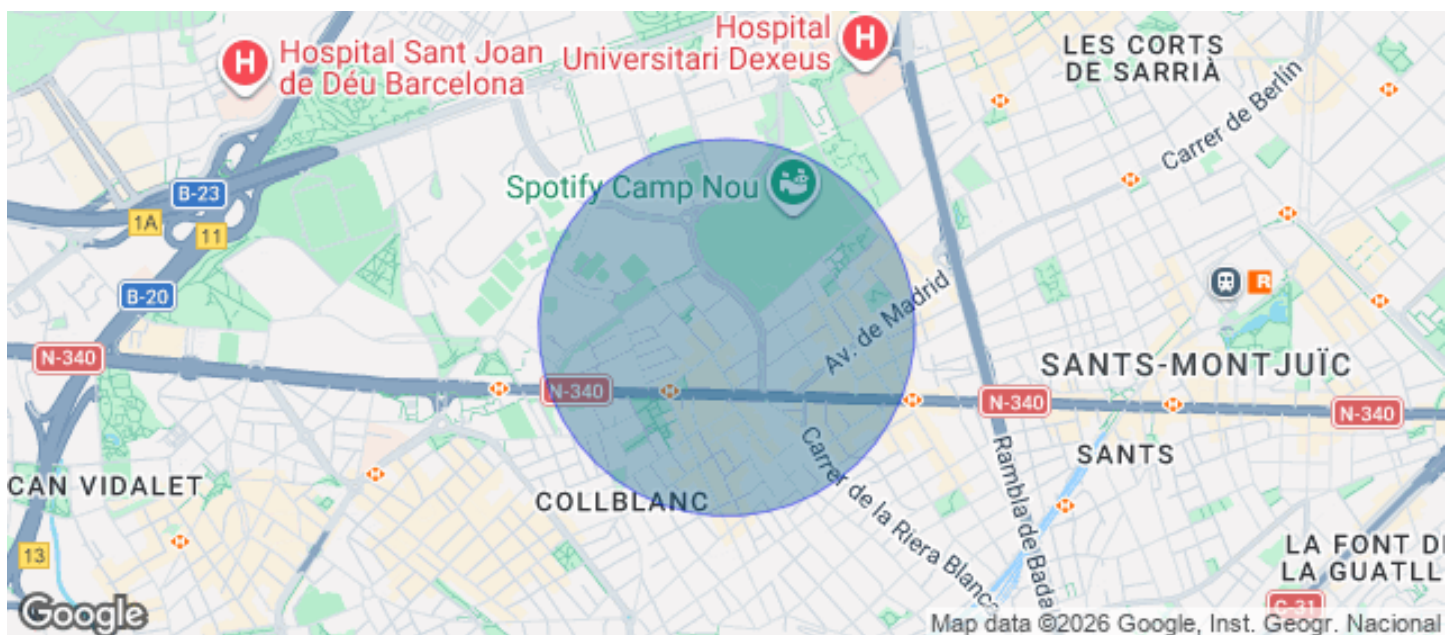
Hospital Sant Joan de Déu Barcelona
Hospital Universitari Dexeus
LES CORTS DE SARRIÀ
Carrer de Berlín
Spotify Camp Nou
B-23
1A
11
B-20
N-340
N-340
Av. de Madrid
N-340
N-340
SANTS-MONTJUÏC
SANTS
R
CAN VIDALET
COLLBLANC
Carrer de la Riera Blanca
Rambla de Bada
LA FONT D
LA GUATLL
13
C-31
Google
Map data ©2026 Google, Inst. Geogr. Nacional